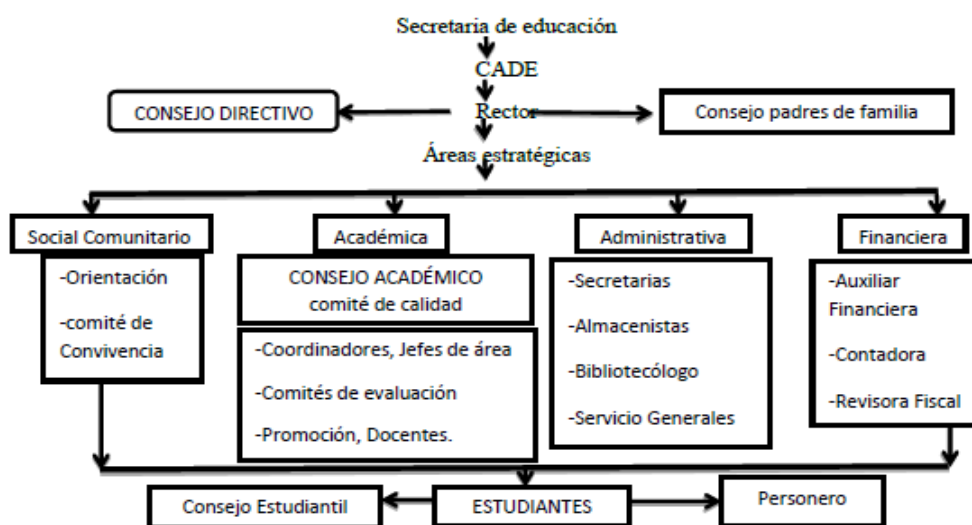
Secretaria de educación

CADE

CONSEJO DIRECTIVO

Rector

Consejo padres de familia

Áreas estratégicas

Social Comunitario

-Orientación

-comité de Convivencia

Académica

CONSEJO ACADÉMICO comité de calidad

-Coordinadores, Jefes de área

-Comités de evaluación

-Promoción, Docentes.

Administrativa

-Secretarias

-Almacenistas

-Bibliotecólogo

-Servicio Generales

Financiera

-Auxiliar Financiera

-Contadora

-Revisora Fiscal

Consejo Estudiantil

ESTUDIANTES

Personero